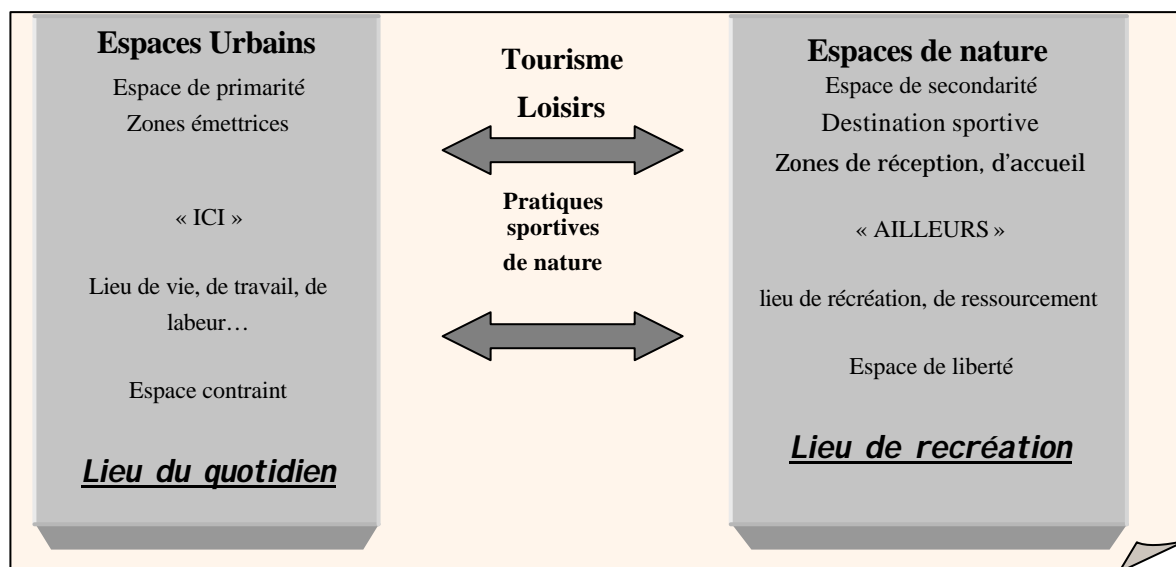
Espaces Urbains

Espace de primarité

Zones émettrices

« ICI »

Lieu de vie, de travail, de labeur…

Espace contraint

Lieu du quotidien

Tourisme

Loisirs

Pratiques sportives de nature

Espaces de nature

Espace de secondarité

Destination sportive

Zones de réception, d'accueil

« AILLEURS »

lieu de récréation, de ressourcement

Espace de liberté

Lieu de recréation